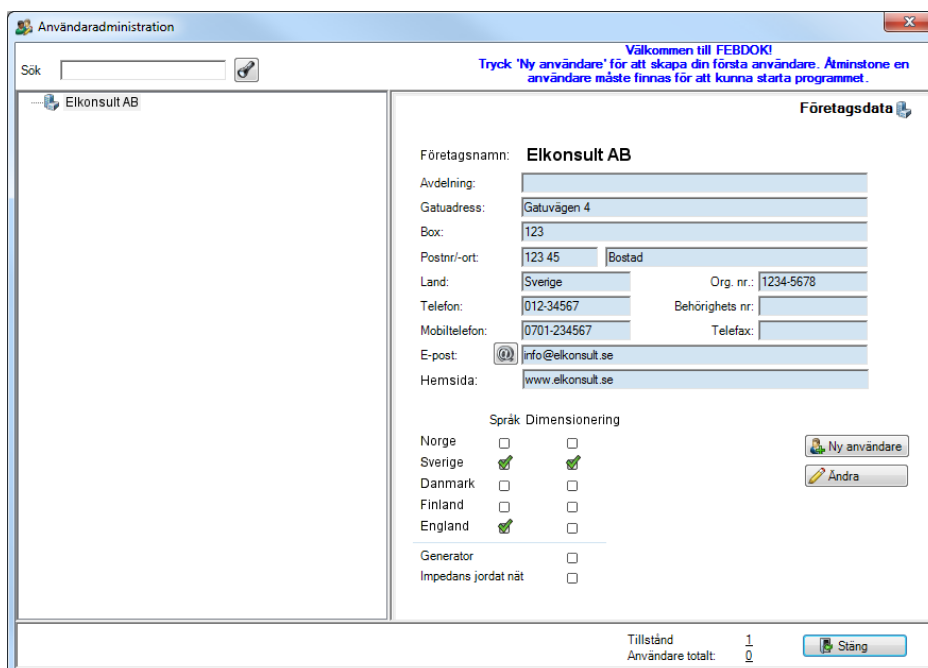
Användaradministration

Sök

Välkommen till FEBDOK!
Tryck 'Ny användare' för att skapa din första användare. Åtminstone en användare måste finnas för att kunna starta programmet.

Elkonsult AB

Företagsdata

Företagsnamn: Elkonsult AB
Avdelning:
Gatuadress: Gatuvägen 4
Box: 123
Postnr/-ort: 123 45 Bostad
Land: Sverige
Org. nr.: 1234-5678
Telefon: 012-34567
Behörighets nr:
Mobiltelefon: 0701-234567
Telefax:
E-post: info@elkonsult.se
Hemsida: www.elkonsult.se

Språk Dimensionering
Norge
Sverige
Danmark
Finland
England

Generator
Impedans jordat nät

Ny användare
Ändra

Tillstånd 1
Användare totalt: 0

Stäng